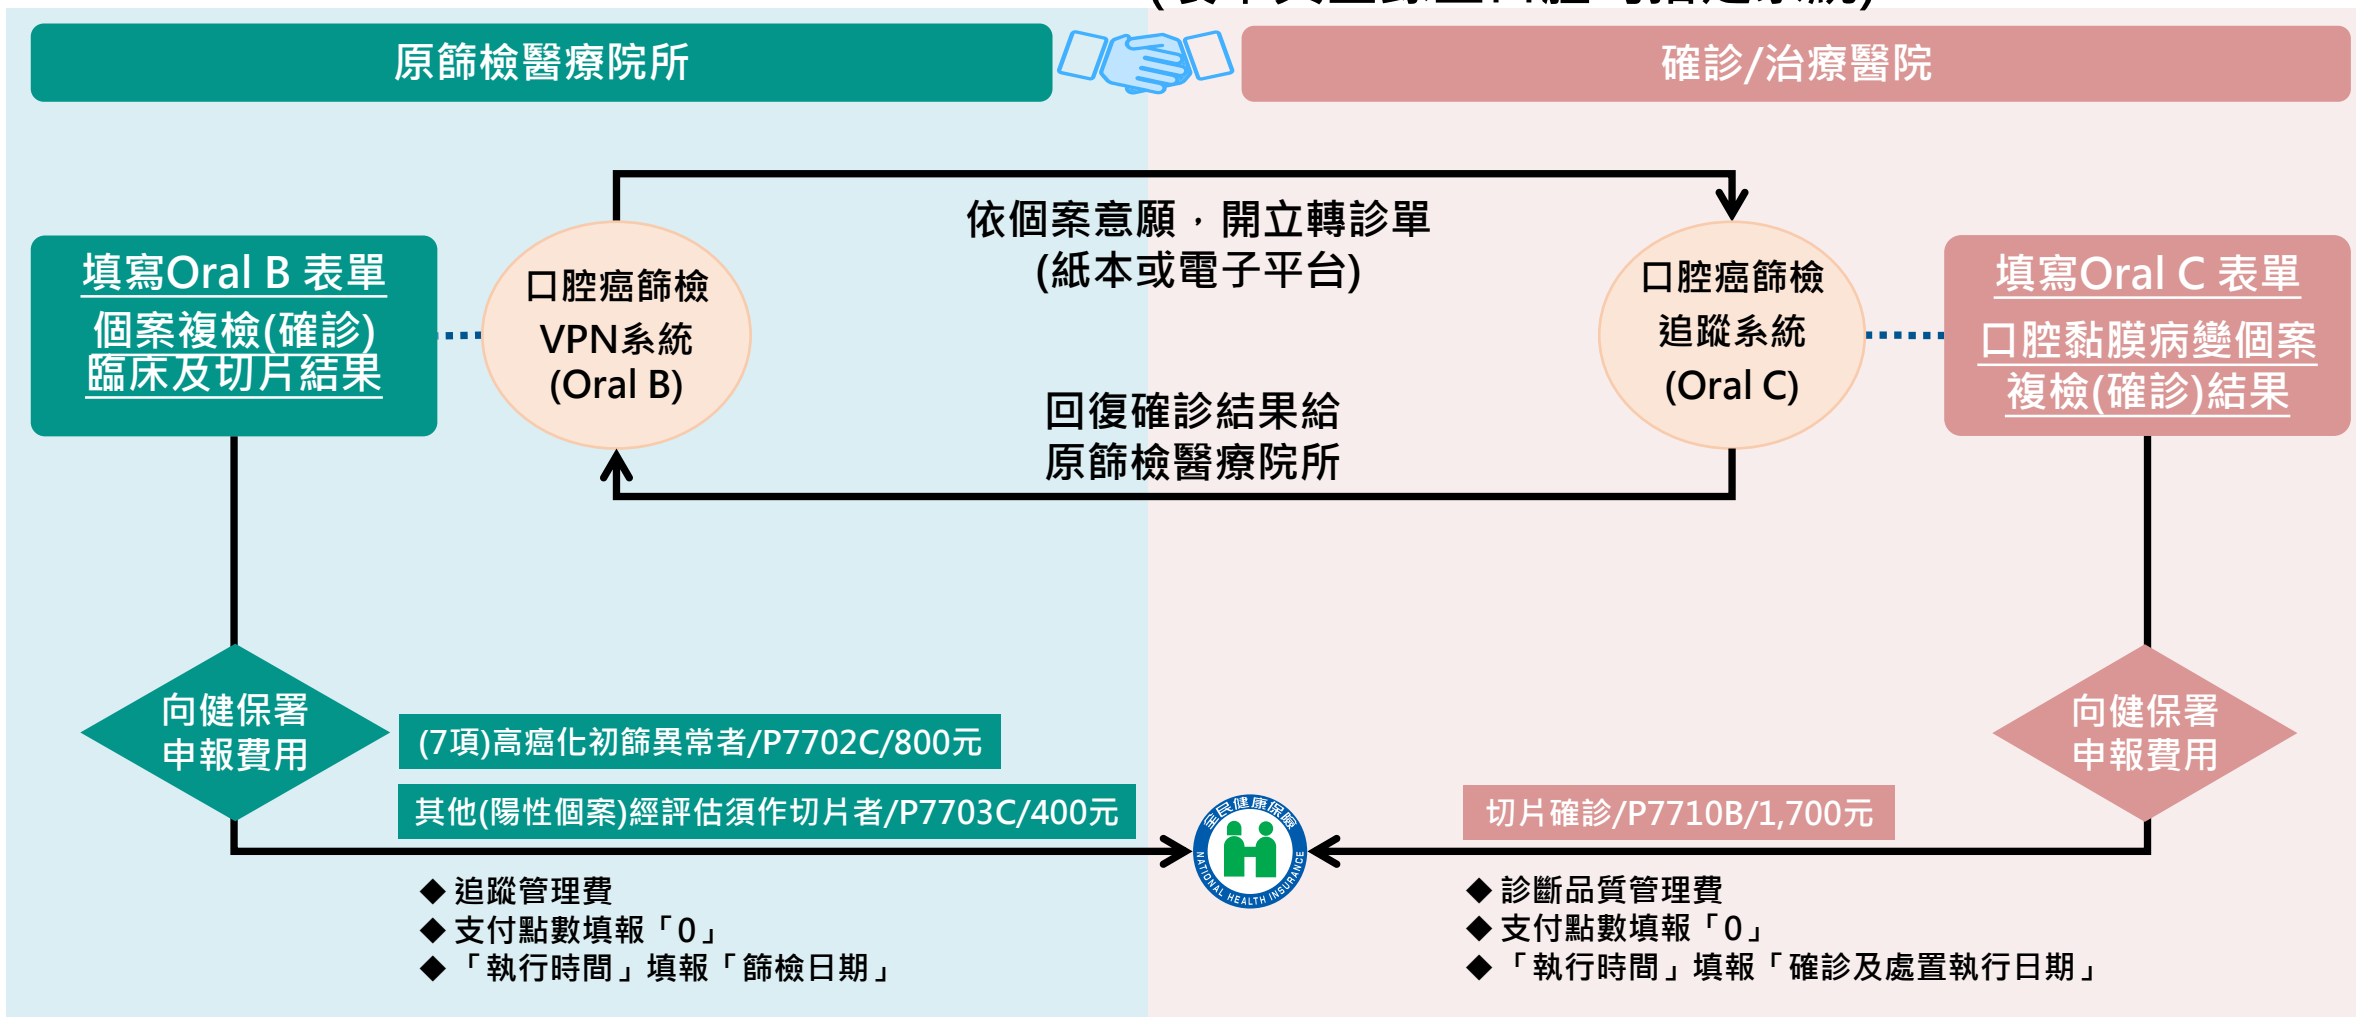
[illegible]

原篩檢醫療院所

確診/治療醫院

填寫Oral B 表單
個案複檢(確診)
臨床及切片結果

口腔癌篩檢
VPN系統
(Oral B)

依個案意願，開立轉診單
(紙本或電子平台)

口腔癌篩檢
追蹤系統
(Oral C)

填寫Oral C 表單
口腔黏膜病變個案
複檢(確診)結果

回復確診結果給
原篩檢醫療院所

向健保署
申報費用

(7項)高癌化初篩異常者/P7702C/800元

其他(陽性個案)經評估須作切片者/P7703C/400元

全民健康保險
NATIONAL HEALTH INSURANCE

切片確診/P7710B/1,700元

向健保署
申報費用

◆ 追蹤管理費
◆ 支付點數填報「0」
◆ 「執行時間」填報「篩檢日期」

◆ 診斷品質管理費
◆ 支付點數填報「0」
◆ 「執行時間」填報「確診及處置執行日期」